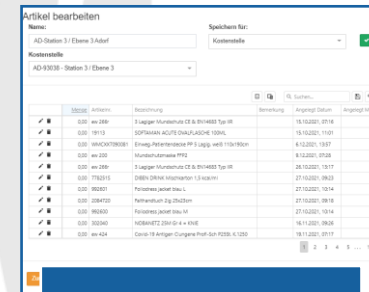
Artikel bearbeiten

Name:

AD-Station 3 / Ebene 3 Adorf

Speichern für:

Kostenstelle

Kostenstelle

AD-93038 - Station 3 / Ebene 3

Suchen...

| | Menge | Artikelnr. | Bezeichnung | Bemerkung | Angelegt Datum | Angelegt M |
|---|---|---|---|---|---|---|
| | 0,00 | ev 266r | 3 Lagiger Mundschutz CE & EN14683 Typ IIR | | 15.10.2021, 07:18 | |
| | 0,00 | 19113 | SOFTAMAN ACUTE OVALFLASCHE 100ML | | 15.10.2021, 11:01 | |
| | 0,00 | WMCXX709D381 | Einweg-Pelerinteschürze PE 2-lagig, weiß 110x190cm | | 6.12.2021, 13:57 | |
| | 0,00 | ev 200 | Mundschutzmaske FFP2 | | 6.12.2021, 07:28 | |
| | 0,00 | ev 266r | 3 Lagiger Mundschutz CE & EN14683 Typ IIR | | 26.10.2021, 15:17 | |
| | 0,00 | 7792515 | DIBEN DRINK Milchkarton 1,5 kcal/ml | | 27.10.2021, 09:23 | |
| | 0,00 | 992801 | Foliodress Jacket blau L | | 27.10.2021, 10:14 | |
| | 0,00 | 2084720 | Peha-soft Gr. 25x25cm | | 27.10.2021, 09:18 | |
| | 0,00 | 992800 | Foliodress Jacket blau M | | 27.10.2021, 10:14 | |
| | 0,00 | 302340 | NOBANETZ 25m Gr 4 = KNIE | | 16.11.2021, 09:28 | |
| | 0,00 | ev 424 | Covid-19 Antigen-Dungene Profi-Sch P25B: K 1250 | | 19.11.2021, 07:17 | |

1 2 3 4 5 ... 1